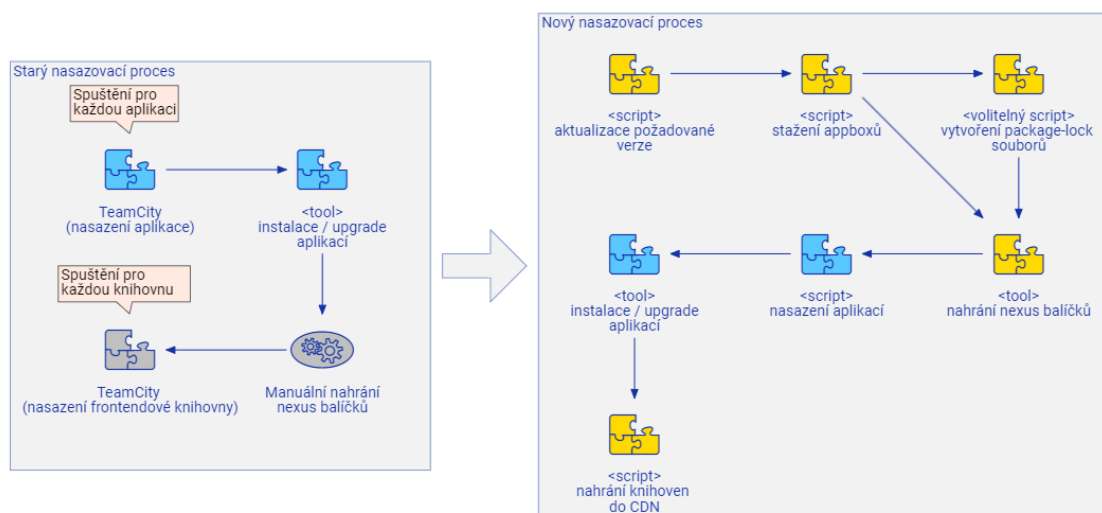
Starý nasazovací proces

Spuštění pro každou aplikaci

TeamCity
(nasazení aplikace)

<tool>
instalace / upgrade aplikací

Spuštění pro každou knihovnu

TeamCity
(nasazení frontendové knihovny)

Manuální nahrání nexus balíčků

Nový nasazovací proces

<script>
aktualizace požadované verze

<script>
stažení appboxů

<volitelný script>
vytvoření package-lock souborů

<tool>
instalace / upgrade aplikací

<script>
nasazení aplikací

<tool>
nahrání nexus balíčků

<script>
nahrání knihoven do CDN